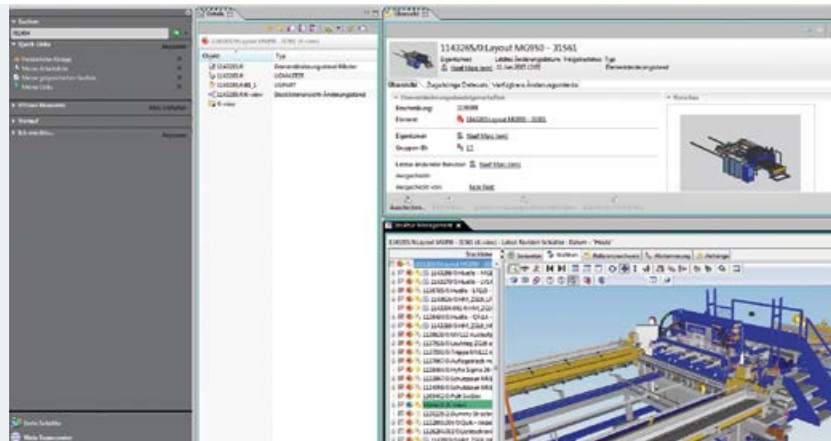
Suchen

Quick Links

Offene Elemente

Verlauf

Ich möchte...

Details

Objekt

Typ

Übersicht

1143265/0;Layout MG950 - 31561

Übersicht

Erscheinung

Element

Eigentümer

Gruppen-ID

Letzter Änderer

Ausgecheckt

Ausgecheckt von

Struktur-Management

1143265/0;Layout MG950 - 31561

Strukturen

Visualisierung

Anhänge